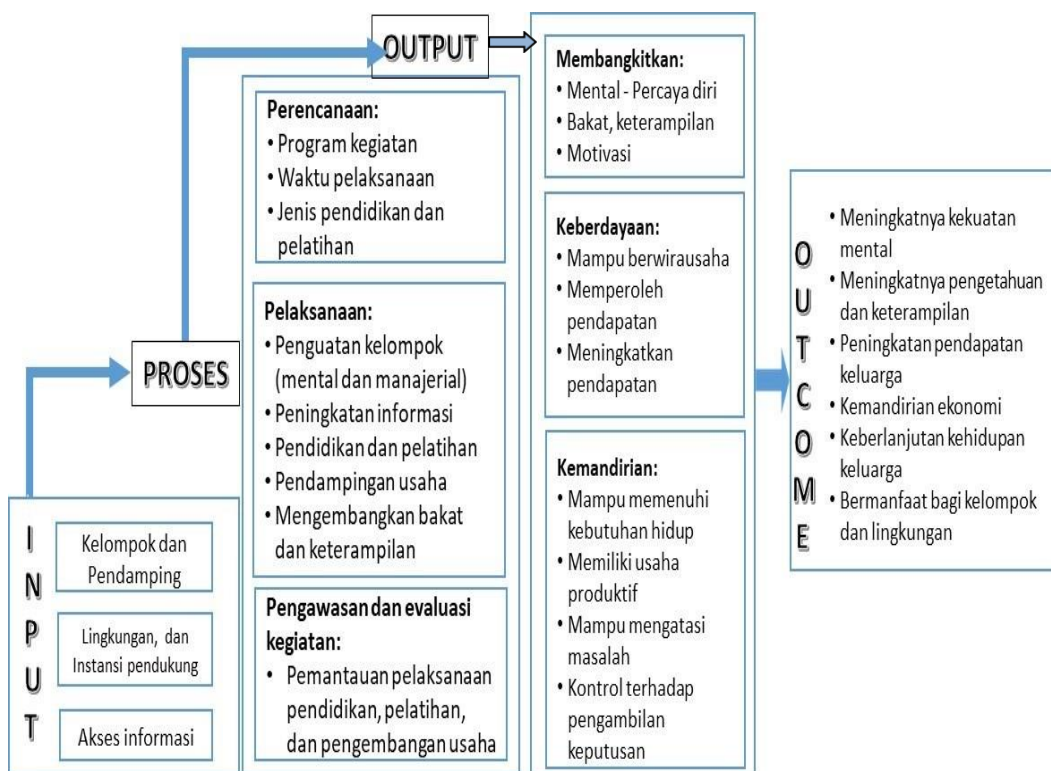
INPUT

Kelompok dan Pendamping

Lingkungan, dan Instansi pendukung

Akses informasi

PROSES

Perencanaan:
• Program kegiatan
• Waktu pelaksanaan
• Jenis pendidikan dan pelatihan

Pelaksanaan:
• Penguatan kelompok (mental dan manajerial)
• Peningkatan informasi
• Pendidikan dan pelatihan
• Pendampingan usaha
• Mengembangkan bakat dan keterampilan

Pengawasan dan evaluasi kegiatan:
• Pemantauan pelaksanaan pendidikan, pelatihan, dan pengembangan usaha

OUTPUT

Membangkitkan:
• Mental - Percaya diri
• Bakat, keterampilan
• Motivasi

Keberdayaan:
• Mampu berwirausaha
• Memperoleh pendapatan
• Meningkatkan pendapatan

Kemandirian:
• Mampu memenuhi kebutuhan hidup
• Memiliki usaha produktif
• Mampu mengatasi masalah
• Kontrol terhadap pengambilan keputusan

OUTCOME

• Meningkatnya kekuatan mental
• Meningkatnya pengetahuan dan keterampilan
• Peningkatan pendapatan keluarga
• Kemandirian ekonomi
• Keberlanjutan kehidupan keluarga
• Bermanfaat bagi kelompok dan lingkungan